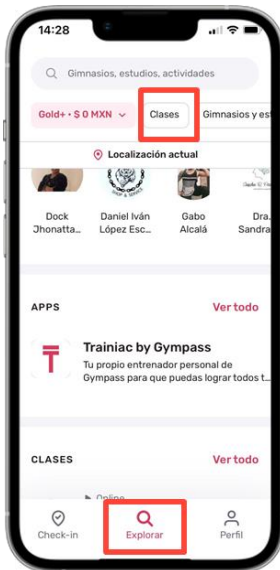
14:28

Gimnasios, estudios, actividades

Gold+ • $ 0 MXN

Clases

Gimnasios y es

Localización actual

Dock Jhonatta...

Daniel Iván López Esc...

Gabo Alcalá

Dra. Sandra

APPS

Ver todo

Trainiac by Gympass

Tu propio entrenador personal de Gympass para que puedas lograr todos t...

CLASES

Ver todo

Online

Check-in

Explorar

Perfil